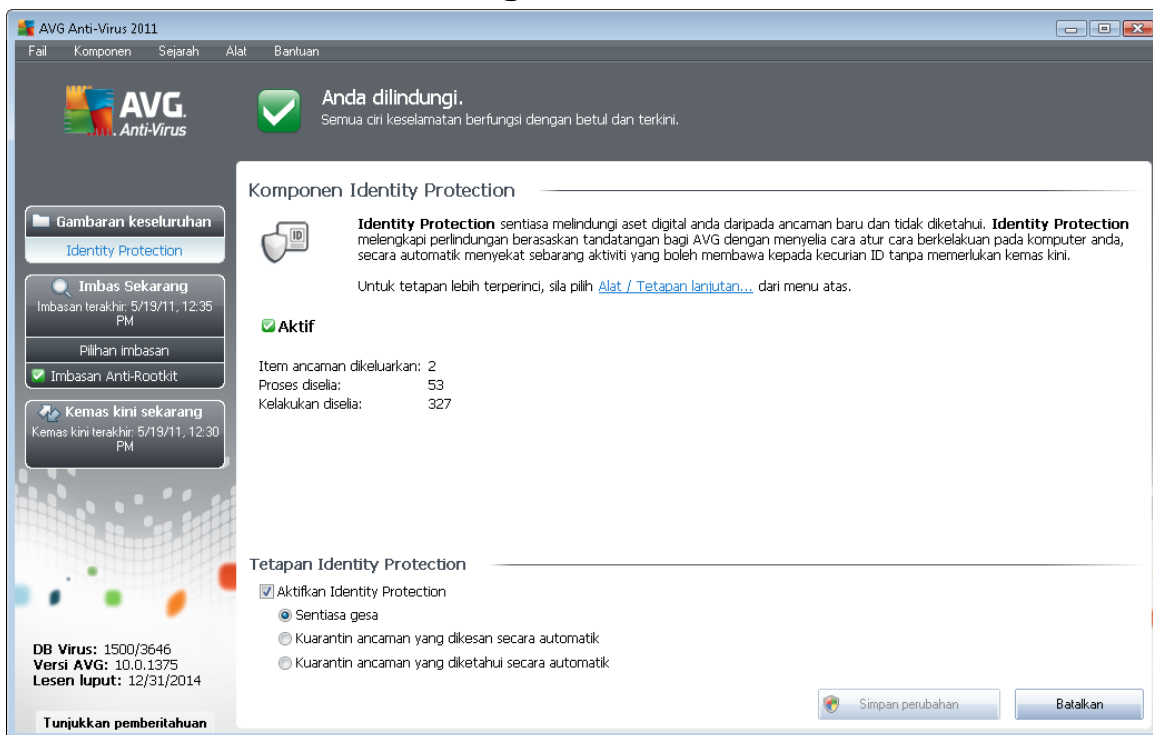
AVG Anti-Virus 2011

Fail Komponen Sejarah Alat Bantuan

AVG. Anti-Virus

Anda dilindungi.
Semua ciri keselamatan berfungsi dengan betul dan terkini.

Gambaran keseluruhan
Identity Protection

Imbas Sekarang
Imbasan terakhir: 5/19/11, 12:35 PM

Pilihan imbasan

Imbasan Anti-Rootkit

Kemas kini sekarang
Kemas kini terakhir: 5/19/11, 12:30 PM

DB Virus: 1500/3646
Versi AVG: 10.0.1375
Lesen luput: 12/31/2014

Tunjukkan pemberitahuan

Komponen Identity Protection

ID

**Identity Protection** sentiasa melindungi aset digital anda daripada ancaman baru dan tidak diketahui. **Identity Protection** melengkapi perlindungan berasaskan tandatangan bagi AVG dengan menyelia cara atur cara berkelakuan pada komputer anda, secara automatik menyekat sebarang aktiviti yang boleh membawa kepada kecurian ID tanpa memerlukan kemas kini.

Untuk tetapan lebih terperinci, sila pilih Alat / Tetapan lanjutan... dari menu atas.

Aktif

Item ancaman dikeluarkan: 2
Proses diselia: 53
Kelakukan diselia: 327

Tetapan Identity Protection

Aktifkan Identity Protection
Sentiasa gesa
Kuarantin ancaman yang dikesan secara automatik
Kuarantin ancaman yang diketahui secara automatik

Simpan perubahan
Batalkan